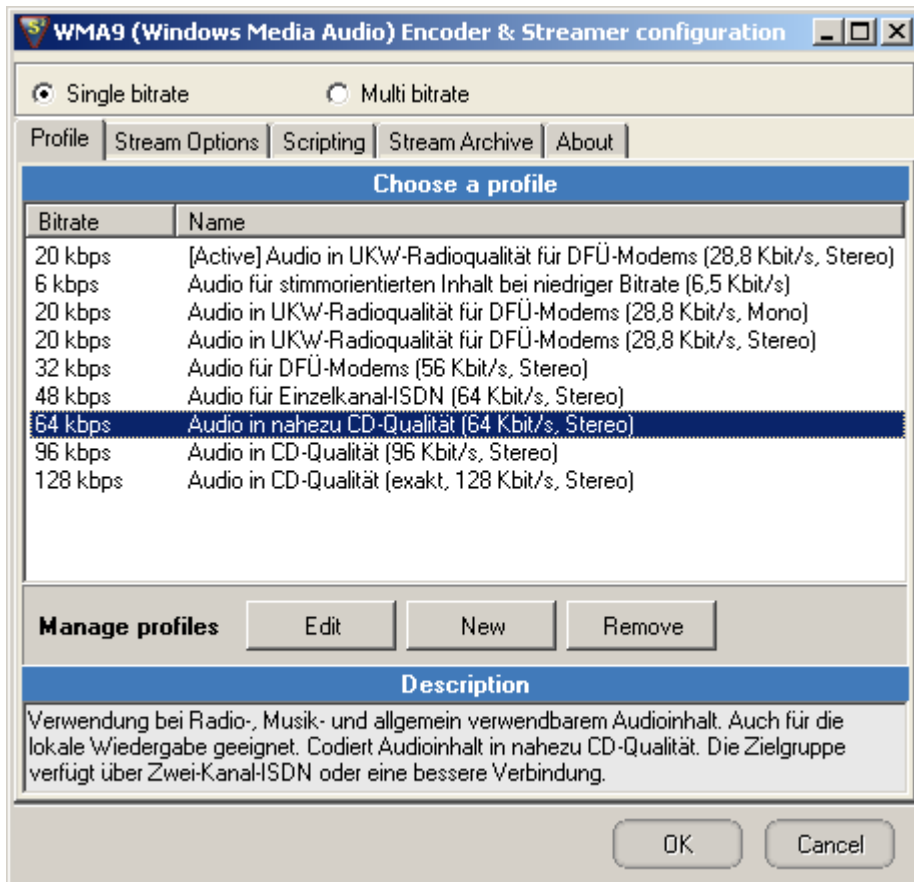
WMA9 (Windows Media Audio) Encoder & Streamer configuration

Single bitrate
Multi bitrate

Profile | Stream Options | Scripting | Stream Archive | About

Choose a profile

| Bitrate | Name |
|---|---|
| 20 kbps | [Active] Audio in UKW-Radioqualität für DFÜ-Modems (28,8 Kbit/s, Stereo) |
| 6 kbps | Audio für stimmorientierten Inhalt bei niedriger Bitrate (6,5 Kbit/s) |
| 20 kbps | Audio in UKW-Radioqualität für DFÜ-Modems (28,8 Kbit/s, Mono) |
| 20 kbps | Audio in UKW-Radioqualität für DFÜ-Modems (28,8 Kbit/s, Stereo) |
| 32 kbps | Audio für DFÜ-Modems (56 Kbit/s, Stereo) |
| 48 kbps | Audio für Einzelkanal-ISDN (64 Kbit/s, Stereo) |
| 64 kbps | Audio in nahezu CD-Qualität (64 Kbit/s, Stereo) |
| 96 kbps | Audio in CD-Qualität (96 Kbit/s, Stereo) |
| 128 kbps | Audio in CD-Qualität (exakt, 128 Kbit/s, Stereo) |

Manage profiles
Edit
New
Remove

Description

Verwendung bei Radio-, Musik- und allgemein verwendbarem Audioinhalt. Auch für die lokale Wiedergabe geeignet. Codiert Audioinhalt in nahezu CD-Qualität. Die Zielgruppe verfügt über Zwei-Kanal-ISDN oder eine bessere Verbindung.

OK
Cancel